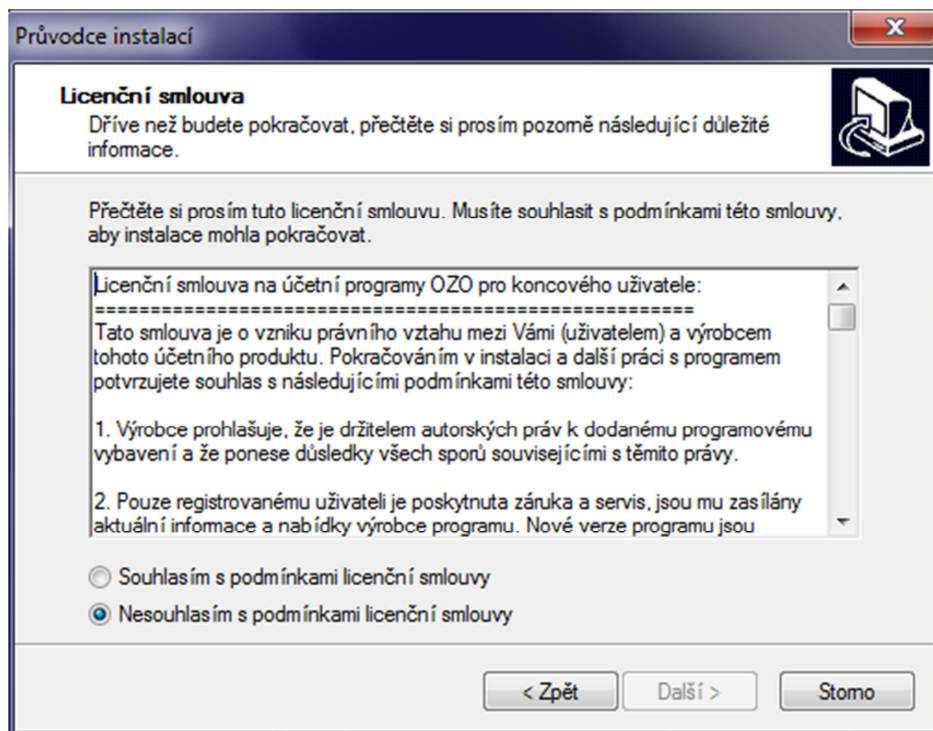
Průvodce instalací

Licenční smlouva

Dříve než budete pokračovat, přečtěte si prosím pozorně následující důležité informace.

Přečtěte si prosím tuto licenční smlouvu. Musíte souhlasit s podmínkami této smlouvy, aby instalace mohla pokračovat.

Licenční smlouva na účetní programy OZO pro koncového uživatele:
==========================================================
Tato smlouva je o vzniku právního vztahu mezi Vámi (uživatelem) a výrobcem tohoto účetního produktu. Pokračováním v instalaci a další práci s programem potvrzujete souhlas s následujícími podmínkami této smlouvy:

1. Výrobce prohlašuje, že je držitelem autorských práv k dodanému programovému vybavení a že ponese důsledky všech sporů souvisejícími s těmito právy.

2. Pouze registrovanému uživateli je poskytnuta záruka a servis, jsou mu zasílány aktuální informace a nabídky výrobce programu. Nové verze programu jsou

Souhlasím s podmínkami licenční smlouvy

Nesouhlasím s podmínkami licenční smlouvy

< Zpět

Další >

Storno